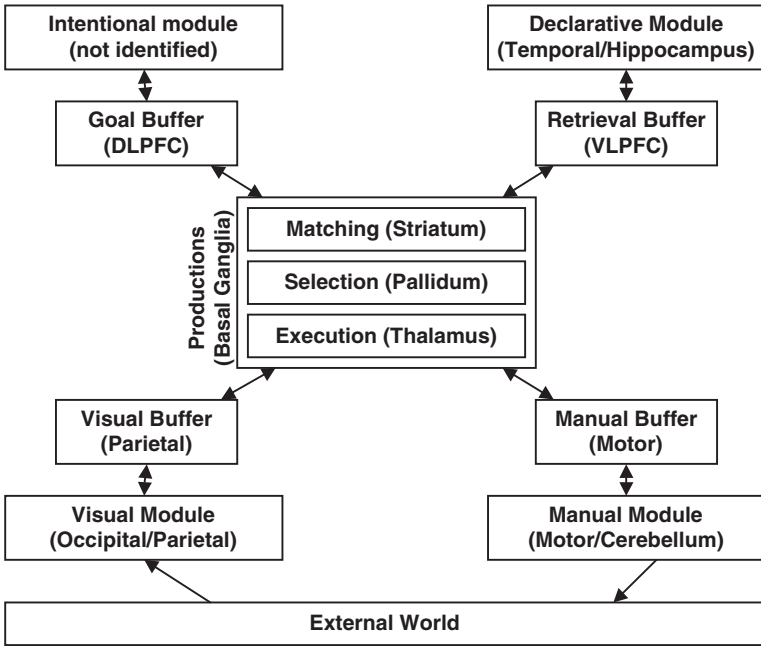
Intentional module
(not identified)

Declarative Module
(Temporal/Hippocampus)

Goal Buffer
(DLPFC)

Retrieval Buffer
(VLPFC)

Productions
(Basal Ganglia)

Matching (Striatum)

Selection (Pallidum)

Execution (Thalamus)

Visual Buffer
(Parietal)

Manual Buffer
(Motor)

Visual Module
(Occipital/Parietal)

Manual Module
(Motor/Cerebellum)

External World